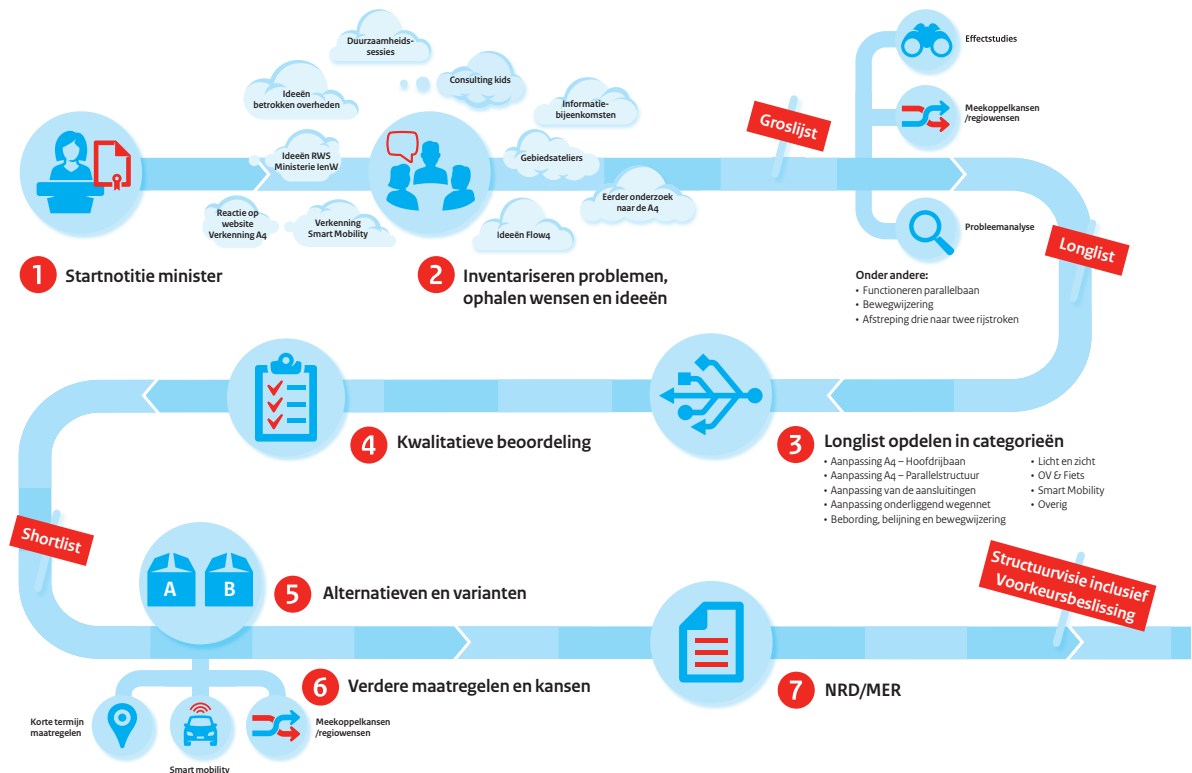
Duurzaamheidssessies

Ideeën betrokken overheden

Consulting kids

Informatiebijeenkomsten

Ideeën RWS Ministerie IenW

Gebiedsateliers

Reactie op website Verkenning A4

Verkenning Smart Mobility

Eerder onderzoek naar de A4

Ideeën Flow4

Groslijst

Effectstudies

Meekoppelkansen /regiowensen

Probleemanalyse

Longlist

1 Startnotitie minister

2 Inventariseren problemen, ophalen wensen en ideeën

Onder andere:
• Functioneren parallelbaan
• Bewegwijzering
• Afstreping drie naar twee rijstroken

4 Kwalitatieve beoordeling

3 Longlist opdelen in categorieën
• Aanpassing A4 – Hoofdrijbaan
• Aanpassing A4 – Parallelstructuur
• Aanpassing van de aansluitingen
• Aanpassing onderliggend wegennet
• Belording, belijning en bewegwijzering
• Licht en zicht
• OV & Fiets
• Smart Mobility
• Overig

Shortlist

A B

5 Alternatieven en varianten

Structuurvisie inclusief Voorkeursbeslissing

6 Verdere maatregelen en kansen

7 NRD/MER

Korte termijn maatregelen

Smart mobility

Meekoppelkansen /regiowensen